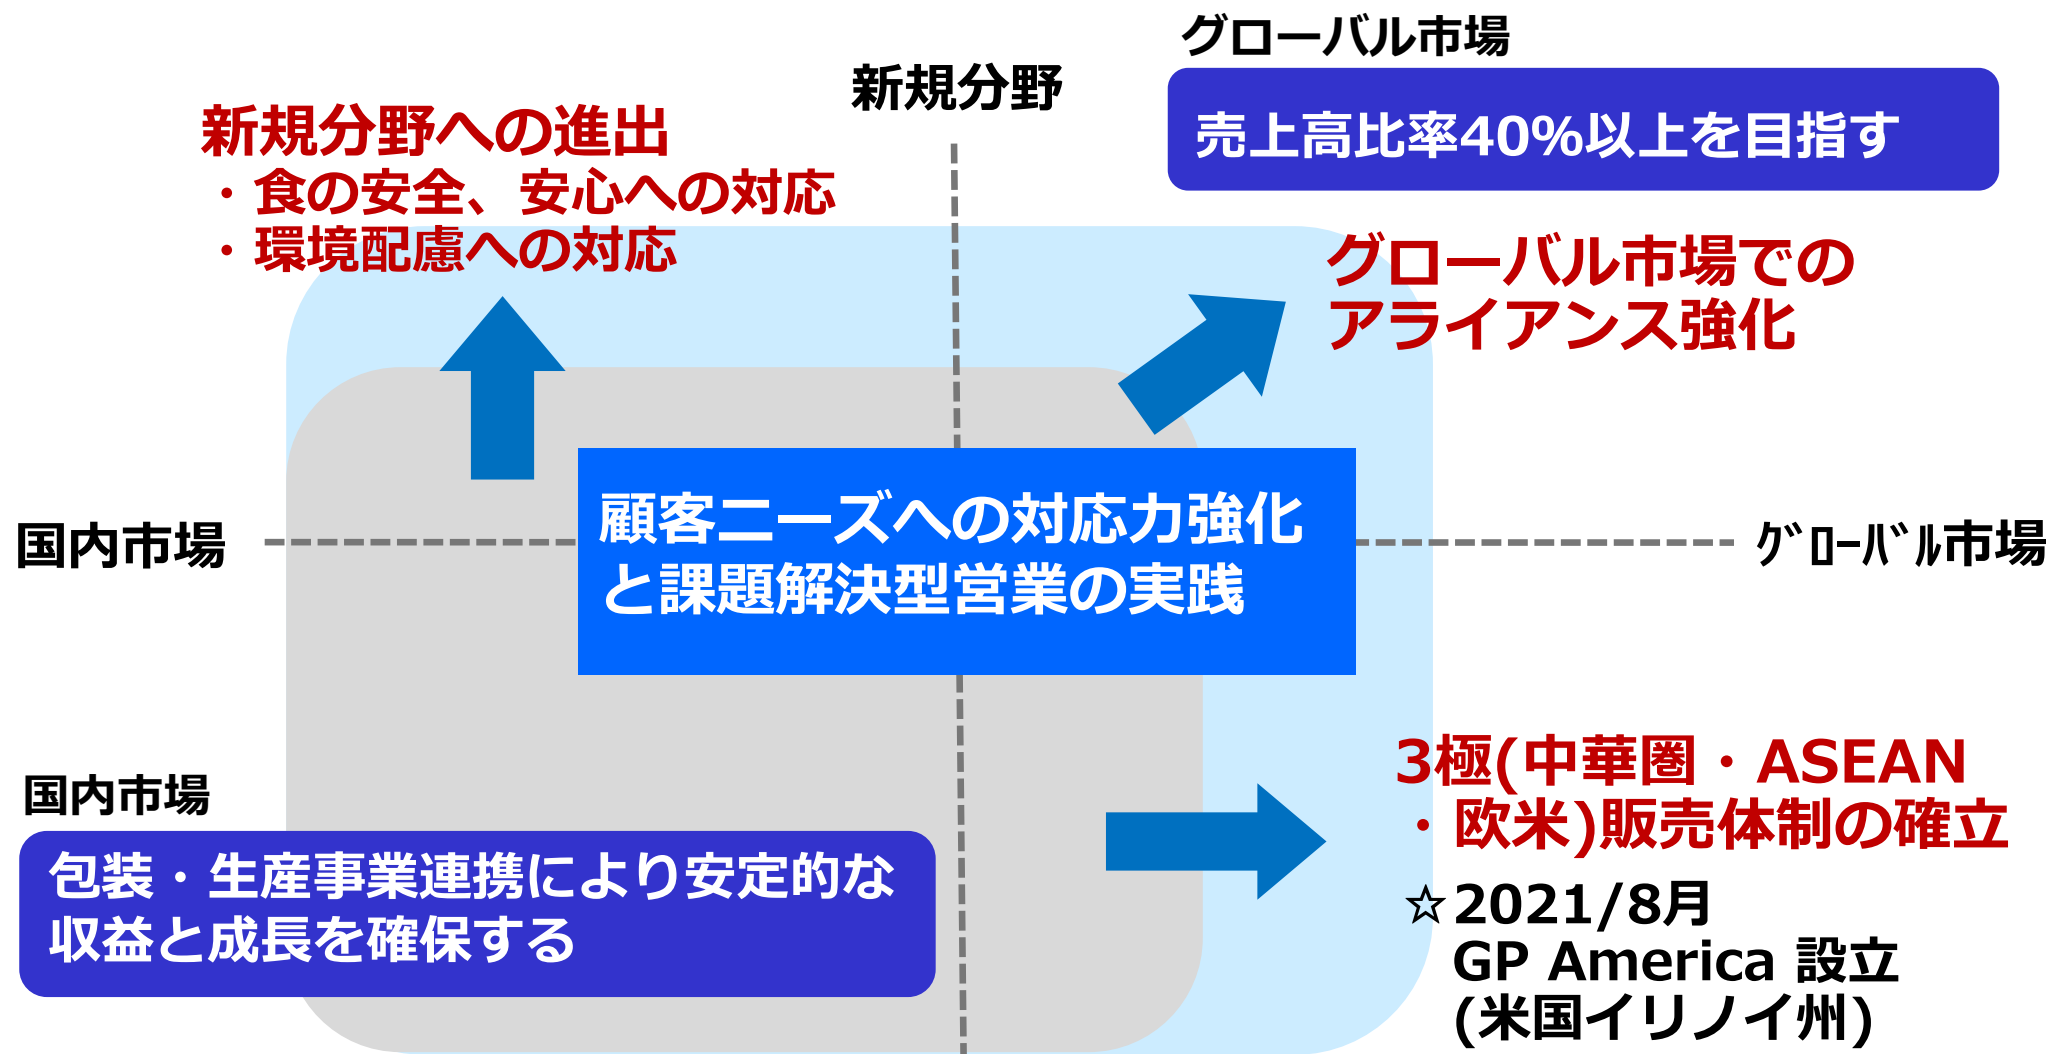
グローバル市場

新規分野

売上高比率40%以上を目指す

新規分野への進出
・食の安全、安心への対応
・環境配慮への対応

グローバル市場での
アライアンス強化

国内市場

顧客ニーズへの対応力強化
と課題解決型営業の実践

ｸﾞﾛｰﾊﾞﾙ市場

3極(中華圏・ASEAN
・欧米)販売体制の確立

国内市場

包装・生産事業連携により安定的な
収益と成長を確保する

☆2021/8月
GP America 設立
(米国イリノイ州)